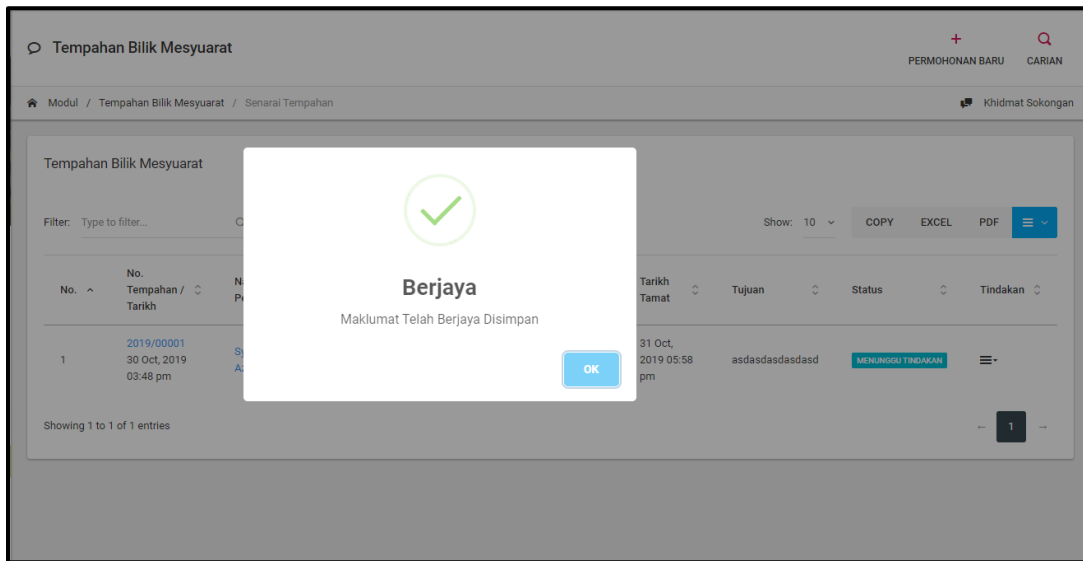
Tempahan Bilik Mesyuarat

PERMOHONAN BARU

CARIAN

Modul / Tempahan Bilik Mesyuarat / Senarai Tempahan

Khidmat Sokongan

Tempahan Bilik Mesyuarat

Filter: Type to filter...

Show: 10

COPY EXCEL PDF

| No. | No. Tempahan / Tarikh | N P | Tarikh Tamat | Tujuan | Status | Tindakan |
|---|---|---|---|---|---|---|
| 1 | 2019/00001 30 Oct, 2019 03:48 pm | Sy A | 31 Oct, 2019 05:58 pm | asdasdasdasdasd | MENUNGGU TINDAKAN | |

Showing 1 to 1 of 1 entries

← 1 →

Berjaya

Maklumat Telah Berjaya Disimpan

OK